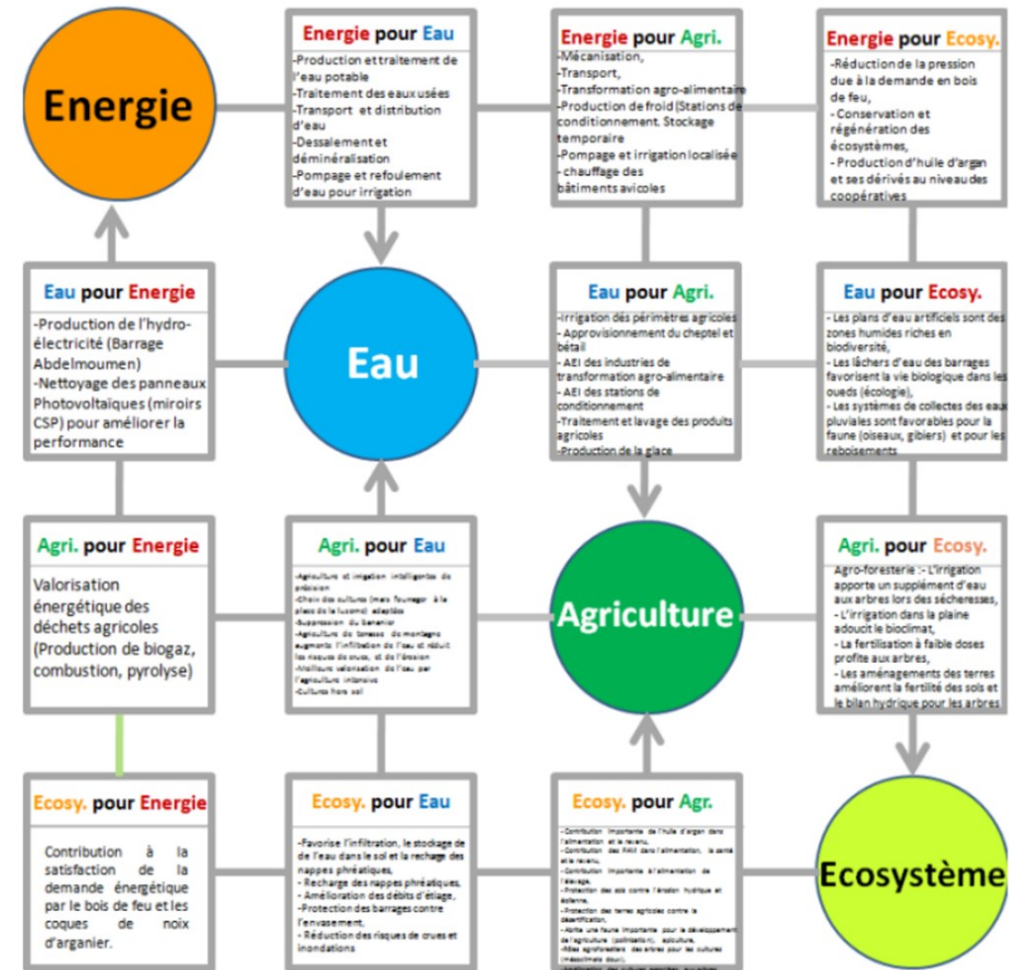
Energie

Energie pour Eau
-Production et traitement de l'eau potable
-Traitement des eaux usées
-Transport et distribution d'eau
-Dessalement et déminéralisation
-Pompage et refoulement d'eau pour irrigation

Energie pour Agri.
-Mécanisation,
-Transport,
-Transformation agro-alimentaire
-Production de froid (Stations de conditionnement. Stockage temporaire
-Pompage et irrigation localisée
- chauffage des bâtiments avicoles

Energie pour Ecosy.
-Réduction de la pression due à la demande en bois de feu,
- Conservation et régénération des écosystèmes,
- Production d'huile d'argan et ses dérivés au niveau des coopératives

Eau pour Energie
-Production de l'hydro-électricité (Barrage Abdelmoumen)
-Nettoyage des panneaux Photovoltaïques (miroirs CSP) pour améliorer la performance

Eau

Eau pour Agri.
-Irrigation des périmètres agricoles
- Approvisionnement du cheptel et bétail
- AEI des industries de transformation agro-alimentaire
- AEI des stations de conditionnement
-Traitement et lavage des produits agricoles
-Production de la glace

Eau pour Ecosy.
- Les plans d'eau artificiels sont des zones humides riches en biodiversité,
- Les lâchers d'eau des barrages favorisent la vie biologique dans les oueds (écologie),
- Les systèmes de collectes des eaux pluviales sont favorables pour la faune (oiseaux, gibiers) et pour les reboisements

Agri. pour Energie
Valorisation énergétique des déchets agricoles (Production de biogaz, combustion, pyrolyse)

Agri. pour Eau
-Agriculture et irrigation intelligente de précision
-Choix des cultures (mais fourrager à la place de la luzerne) adaptées
-Suppression du bananier
-Agriculture de terasse de montagne augmente l'infiltration de l'eau et réduit les risques de crues, et de l'érosion
-Meilleure valorisation de l'eau par l'agriculture intensive
-Cultures hors sol

Agriculture

Agri. pour Ecosy.
Agro-foresterie :- L'irrigation apporte un supplément d'eau aux arbres lors des sécheresses,
- L'irrigation dans la plaine adoucit le bioclimat,
- La fertilisation à faible doses profite aux arbres,
- Les aménagements des terres améliorent la fertilité des sols et le bilan hydrique pour les arbres

Ecosy. pour Energie
Contribution à la satisfaction de la demande énergétique par le bois de feu et les coques de noix d'arganier.

Ecosy. pour Eau
-Favorise l'infiltration, le stockage de l'eau dans le sol et la recharge des nappes phréatiques,
- Recharge des nappes phréatiques,
- Amélioration des débits d'étiage,
-Protection des barrages contre l'envasement,
- Réduction des risques de crues et inondations

Ecosy. pour Agr.
-Contribution importante de l'huile d'argan dans l'alimentation et le revenu,
-Contribution des PAM dans l'alimentation, la santé et le revenu,
-Contribution importante à l'alimentation du élevage,
-Protection des sols contre l'érosion hydrique et éolienne,
-Protection des terres agricoles contre la désertification,
-Abrite une faune importante pour le développement de l'agriculture (pollinisation), apiculture,
-Rôles agroforestiers des arbres pour des cultures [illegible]
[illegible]

Ecosystème